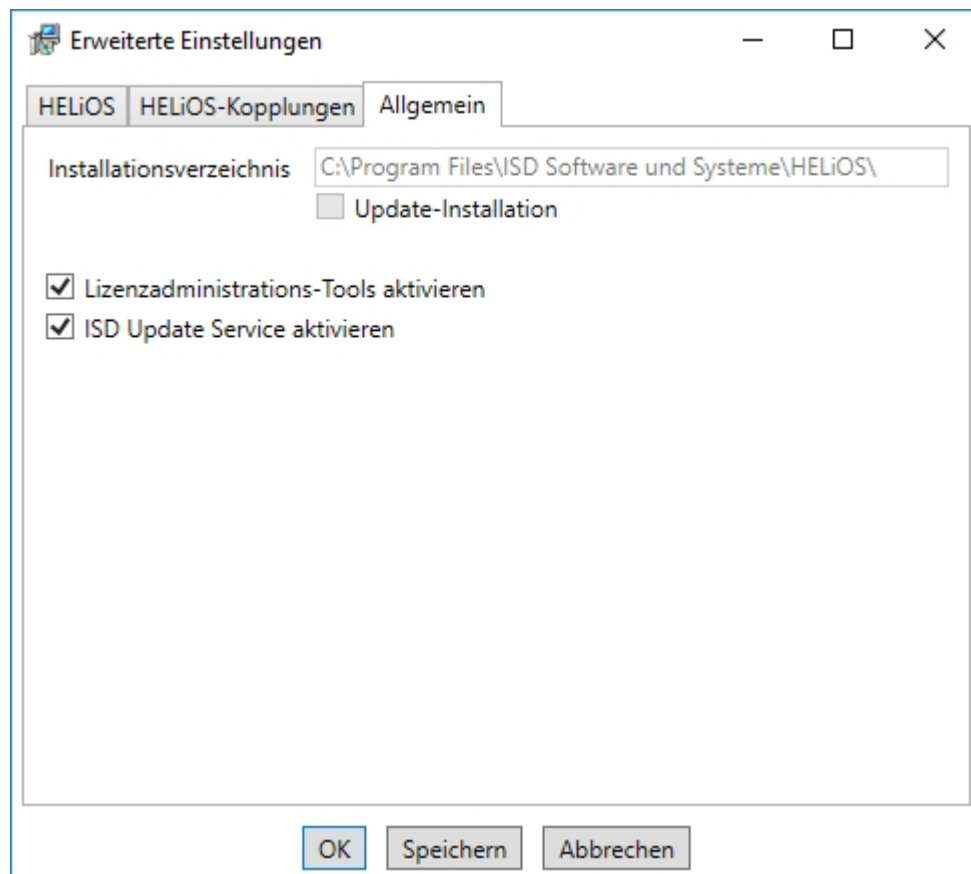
Erweiterte Einstellungen

HELiOS | HELiOS-Kopplungen | Allgemein

Installationsverzeichnis C:\Program Files\ISD Software und Systeme\HELiOS\

Update-Installation

Lizenzadministrations-Tools aktivieren

ISD Update Service aktivieren

OK Speichern Abbrechen